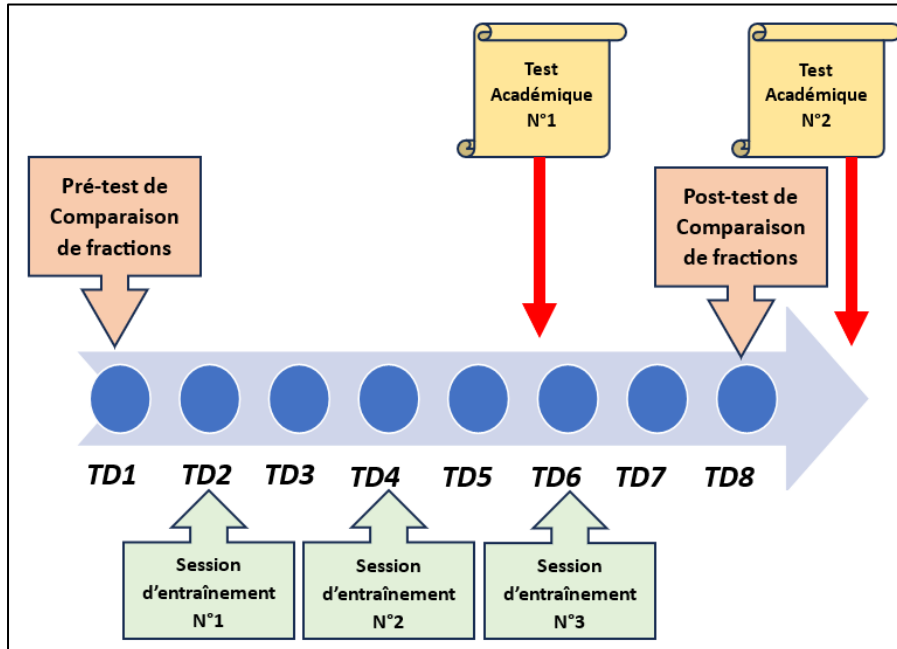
Test Académique N°1

Test Académique N°2

Pré-test de Comparaison de fractions

Post-test de Comparaison de fractions

TD1 TD2 TD3 TD4 TD5 TD6 TD7 TD8

Session d’entraînement N°1

Session d’entraînement N°2

Session d’entraînement N°3